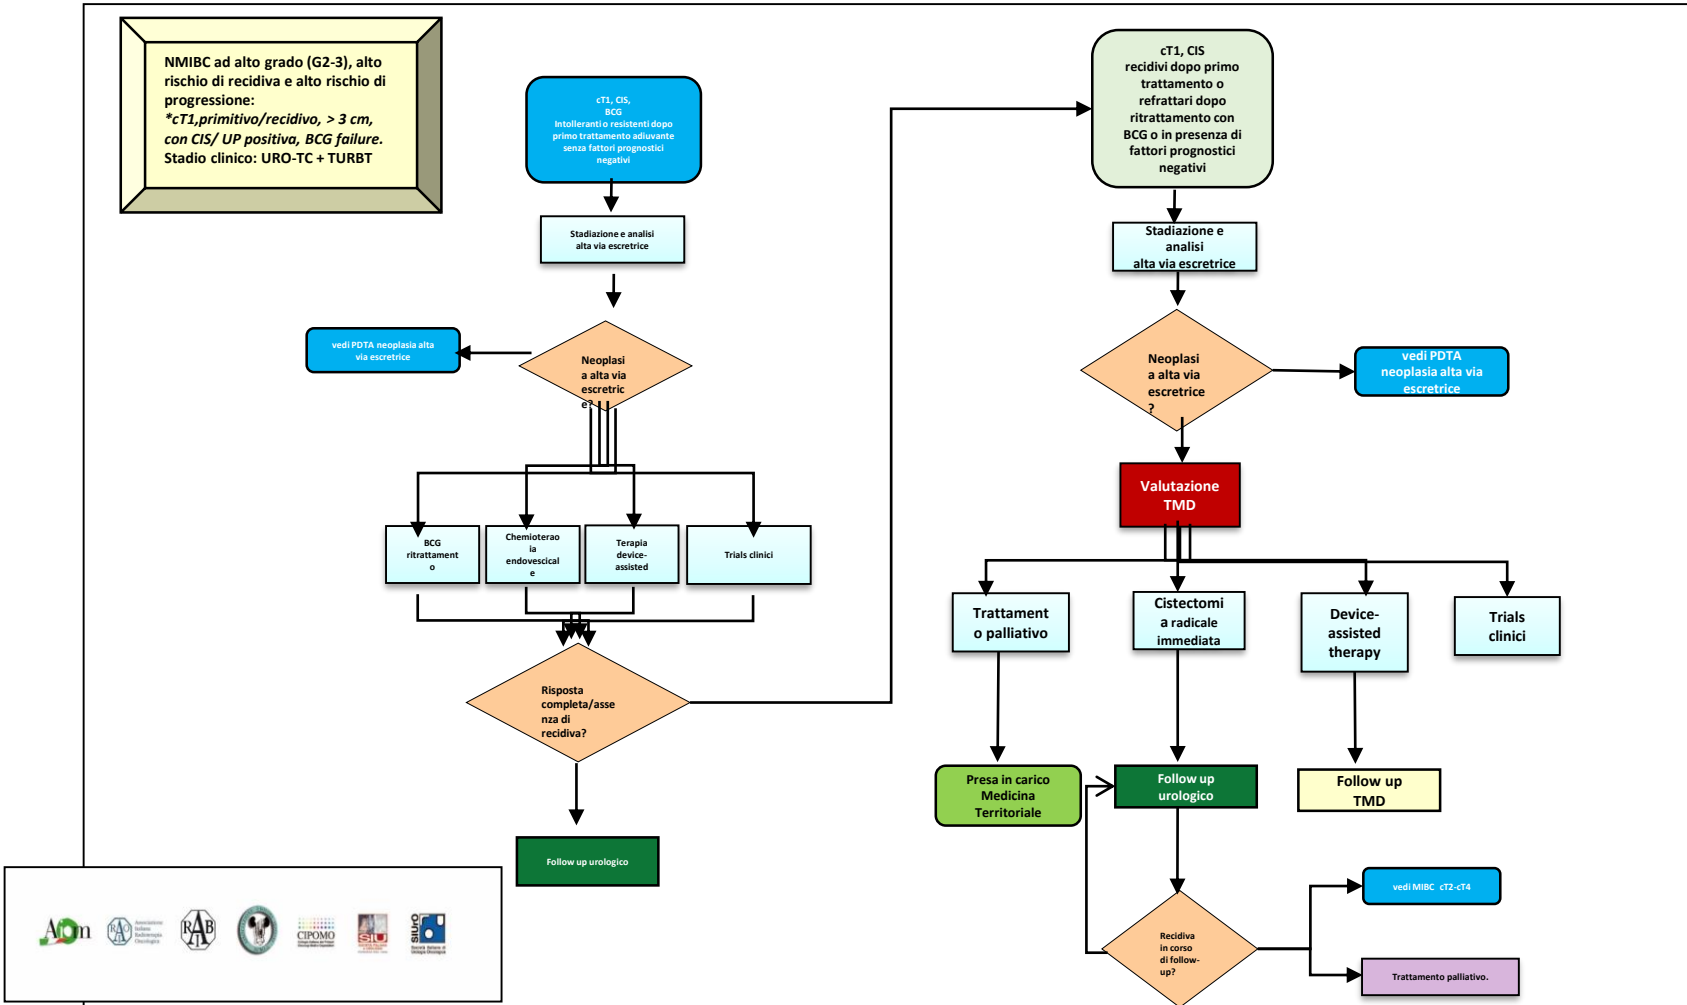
NMIBC ad alto grado (G2-3), alto rischio di recidiva e alto rischio di progressione:
*cT1,primitivo/recidivo, > 3 cm, con CIS/ UP positiva, BCG failure.
Stadio clinico: URO-TC + TURBT

cT1, CIS, BCG Intolleranti o resistenti dopo primo trattamento adiuvante senza fattori prognostici negativi

Stadiazione e analisi alta via escretrice

vedi PDTA neoplasia alta via escretrice

Neoplasi a alta via escretric e?

BCG ritrattament o

Chemioterao ia endovescical e

Terapia device-assisted

Trials clinici

Risposta completa/asse nza di recidiva?

Follow up urologico

cT1, CIS recidivi dopo primo trattamento o refrattari dopo ritrattamento con BCG o in presenza di fattori prognostici negativi

Stadiazione e analisi alta via escretrice

Neoplasi a alta via escretrice ?

vedi PDTA neoplasia alta via escretrice

Valutazione TMD

Trattament o palliativo

Cistectomi a radicale immediata

Device-assisted therapy

Trials clinici

Presa in carico Medicina Territoriale

Follow up urologico

Follow up TMD

Recidiva in corso di follow-up?

vedi MIBC cT2-cT4

Trattamento palliativo.

AIOM

CIPOMO

SIU

SIUrO